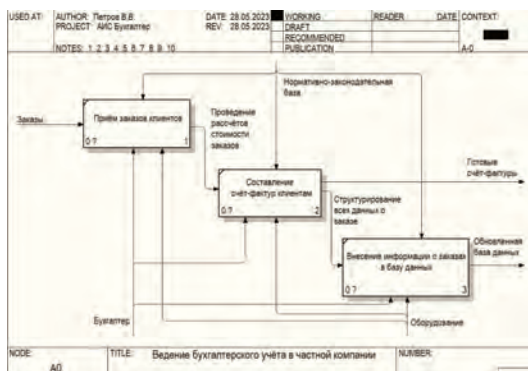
| USED AT: | AUTHOR: Петров В.В. PROJECT: АИС Бухгалтер | DATE: 28.05.2023 REV: 28.05.2023 | WORKING | READER | DATE | CONTEXT: |
|---|---|---|---|---|---|---|
| | NOTES: 1 2 3 4 5 6 7 8 9 10 | | DRAFT | | | |
| | | | RECOMMENDED | | | |
| | | | PUBLICATION | | | A-0 |

Нормативно-законодательная база

Заказы

Приём заказов клиентов

0 ? 1

Проведение расчётов стоимости заказов

Составление счёт-фактур клиентам

0 ? 2

Готовые счёт-фактуры

Структурирование всех данных о заказе

Внесение информации о заказах в базу данных

0 ? 3

Обновленная база данных

Бухгалтер

Оборудование

| NODE: A0 | TITLE: Ведение бухгалтерского учёта в частной компании | NUMBER: |
|---|---|---|